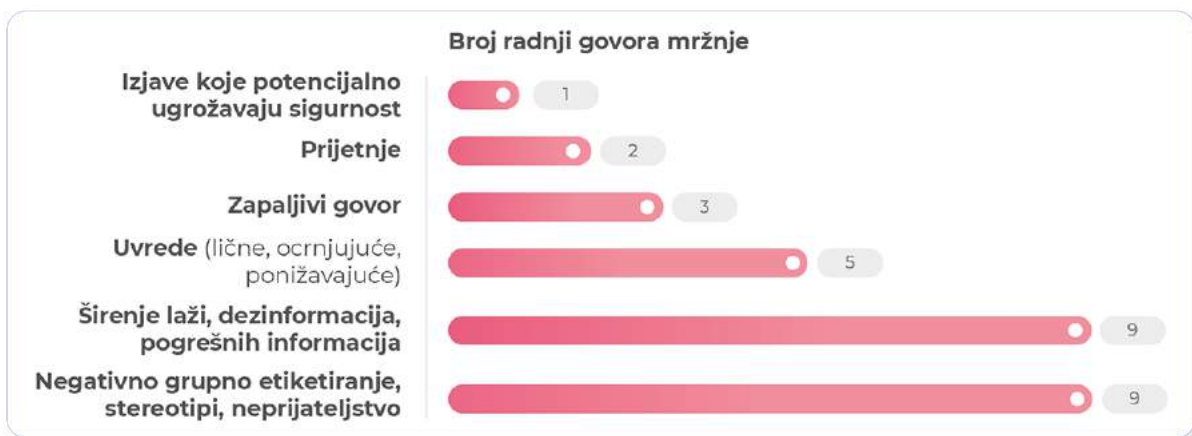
Broj radnji govora mržnje

Izjave koje potencijalno ugrožavaju sigurnost 1

Prijetnje 2

Zapaljivi govor 3

Uvrede (lične, ocrnjujuće, ponižavajuće) 5

Širenje laži, dezinformacija, pogrešnih informacija 9

Negativno grupno etiketiranje, stereotipi, neprijateljstvo 9